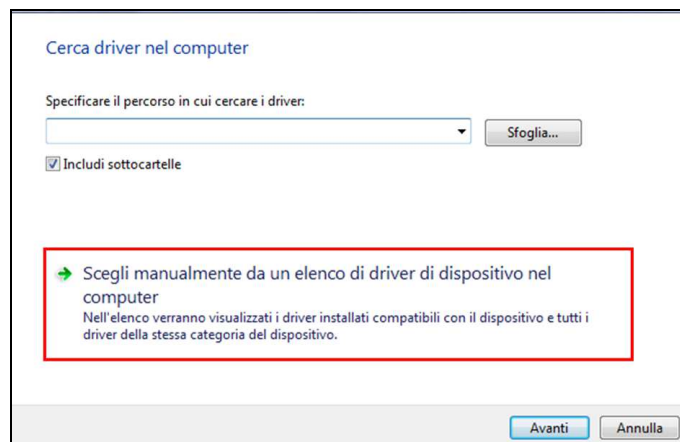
Cerca driver nel computer

Specificare il percorso in cui cercare i driver:

Sfoglia...

Includi sottocartelle

Scegli manualmente da un elenco di driver di dispositivo nel computer

Nell'elenco verranno visualizzati i driver installati compatibili con il dispositivo e tutti i driver della stessa categoria del dispositivo.

Avanti

Annulla